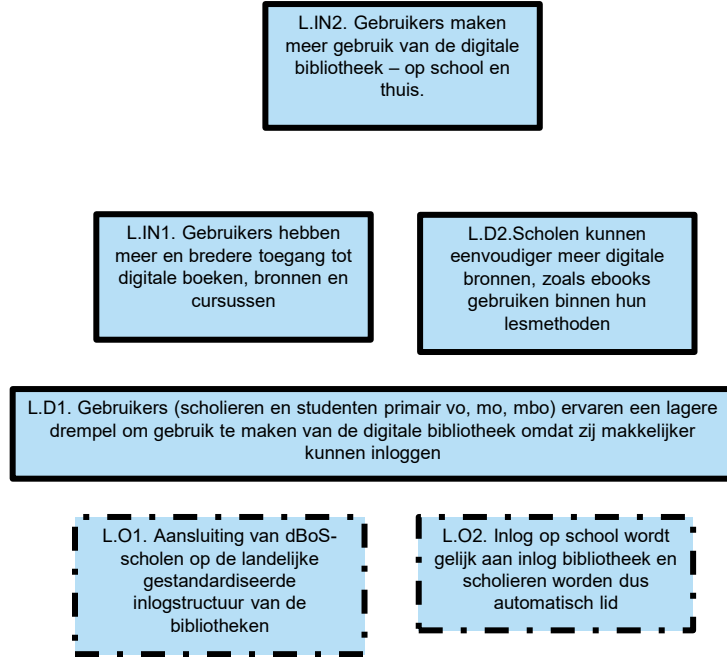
L.IN2. Gebruikers maken meer gebruik van de digitale bibliotheek – op school en thuis.

L.IN1. Gebruikers hebben meer en bredere toegang tot digitale boeken, bronnen en cursussen

L.D2.Scholen kunnen eenvoudiger meer digitale bronnen, zoals ebooks gebruiken binnen hun lesmethoden

L.D1. Gebruikers (scholieren en studenten primair vo, mo, mbo) ervaren een lagere drempel om gebruik te maken van de digitale bibliotheek omdat zij makkelijker kunnen inloggen

L.O1. Aansluiting van dBoS-scholen op de landelijke gestandardiseerde inlogstructuur van de bibliotheken

L.O2. Inlog op school wordt gelijk aan inlog bibliotheek en scholieren worden dus automatisch lid